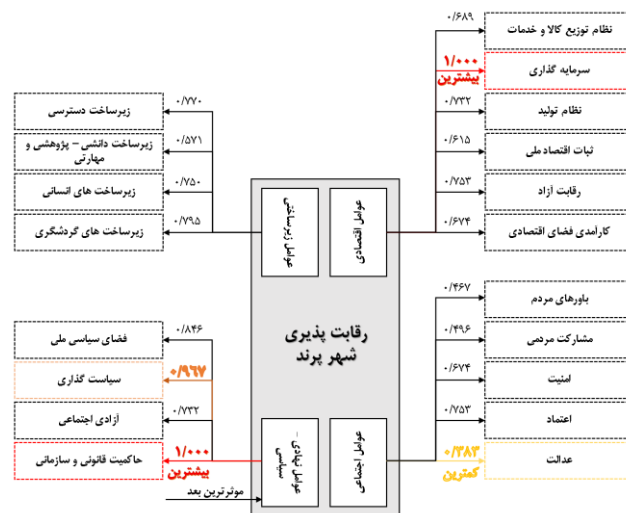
رقابت پذیری شهر پرند

عوامل اقتصادی

عوامل زیرساختی

عوامل اجتماعی

عوامل نهادی - سیاسی

۰/۶۸۹
نظام توزیع کالا و خدمات

۱/۰۰۰
بیشترین
سرمایه گذاری

۰/۷۳۲
نظام تولید

۰/۶۱۵
ثبات اقتصاد ملی

۰/۷۵۳
رقابت آزاد

۰/۶۷۴
کارامدی فضای اقتصادی

۰/۷۷۰
زیرساخت دسترسی

۰/۵۷۱
زیرساخت دانشی - پژوهشی و مهارتی

۰/۷۵۰
زیرساخت های انسانی

۰/۷۹۵
زیرساخت های گردشگری

۰/۴۶۷
باورهای مردم

۰/۴۹۶
مشارکت مردمی

۰/۶۷۴
امنیت

۰/۷۵۳
اعتماد

۰/۳۸۴
کمترین
عدالت

۰/۸۴۶
فضای سیاسی ملی

۰/۹۶۷
سیاست گذاری

۰/۷۳۲
آزادی اجتماعی

۱/۰۰۰
بیشترین
حاکمیت قانونی و سازمانی

موثرترین بعد